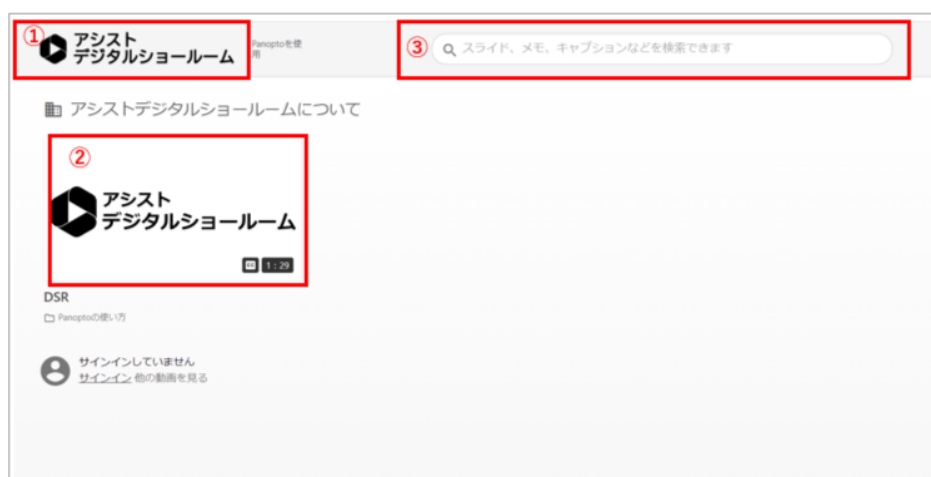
①
アシスト
デジタルショールーム

Panoptoを使用

③
スライド、メモ、キャプションなどを検索できます

アシストデジタルショールームについて

②
アシスト
デジタルショールーム

CC 1:29

DSR

Panoptoの使い方

サインインしていません
サインイン 他の動画を見る